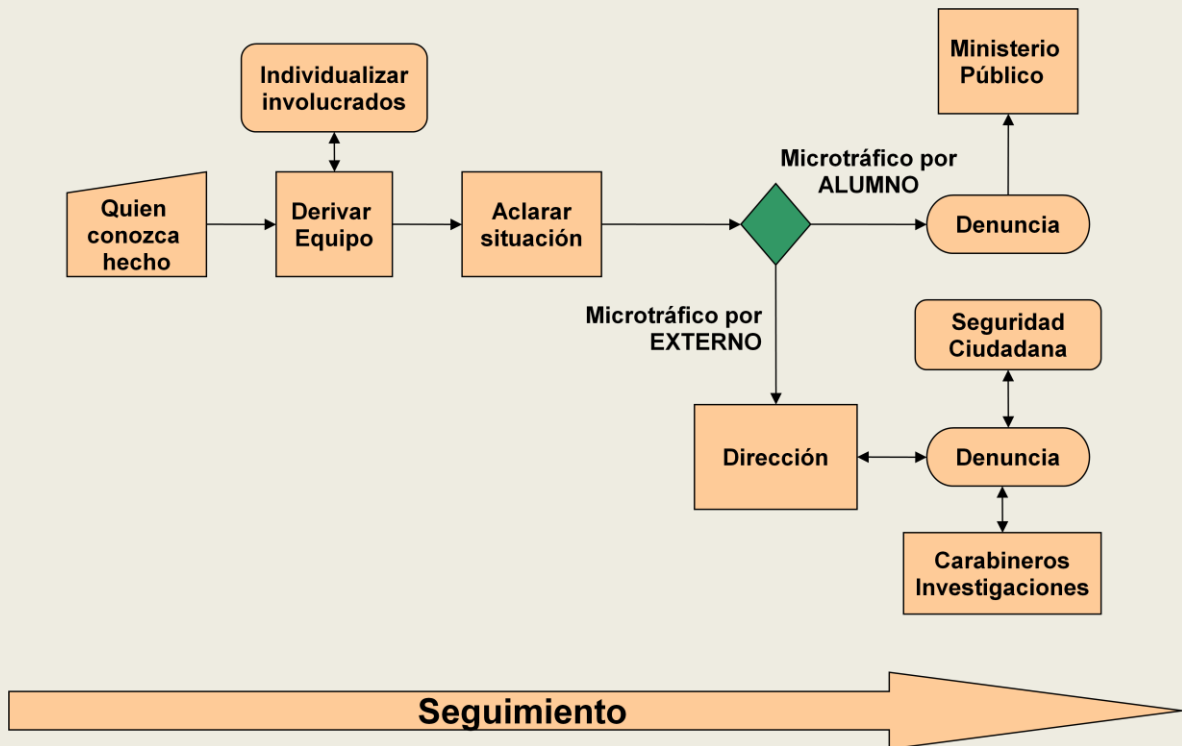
Individualizar involucrados

Ministerio Público

Quien conozca hecho

Derivar Equipo

Aclarar situación

Microtráfico por ALUMNO

Denuncia

Microtráfico por EXTERNO

Seguridad Ciudadana

Dirección

Denuncia

Carabineros Investigaciones

Seguimiento